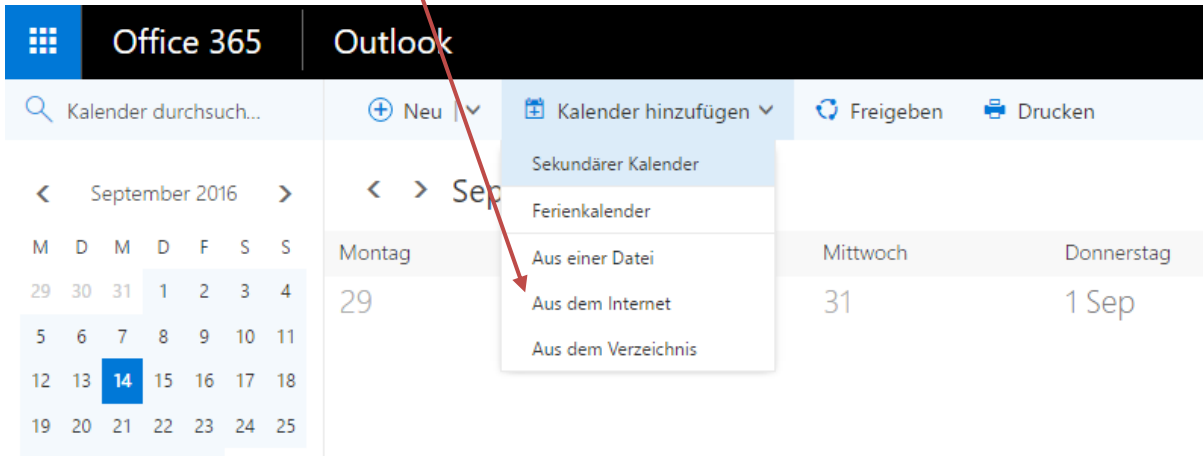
Office 365 | Outlook

Kalender durchsuch...

Neu | Kalender hinzufügen | Freigeben | Drucken

Sekundärer Kalender
Ferienkalender
Aus einer Datei
Aus dem Internet
Aus dem Verzeichnis

September 2016

| M | D | M | D | F | S | S |
|---|---|---|---|---|---|---|
| 29 | 30 | 31 | 1 | 2 | 3 | 4 |
| 5 | 6 | 7 | 8 | 9 | 10 | 11 |
| 12 | 13 | 14 | 15 | 16 | 17 | 18 |
| 19 | 20 | 21 | 22 | 23 | 24 | 25 |

Sep

Montag
29

Mittwoch
31

Donnerstag
1 Sep